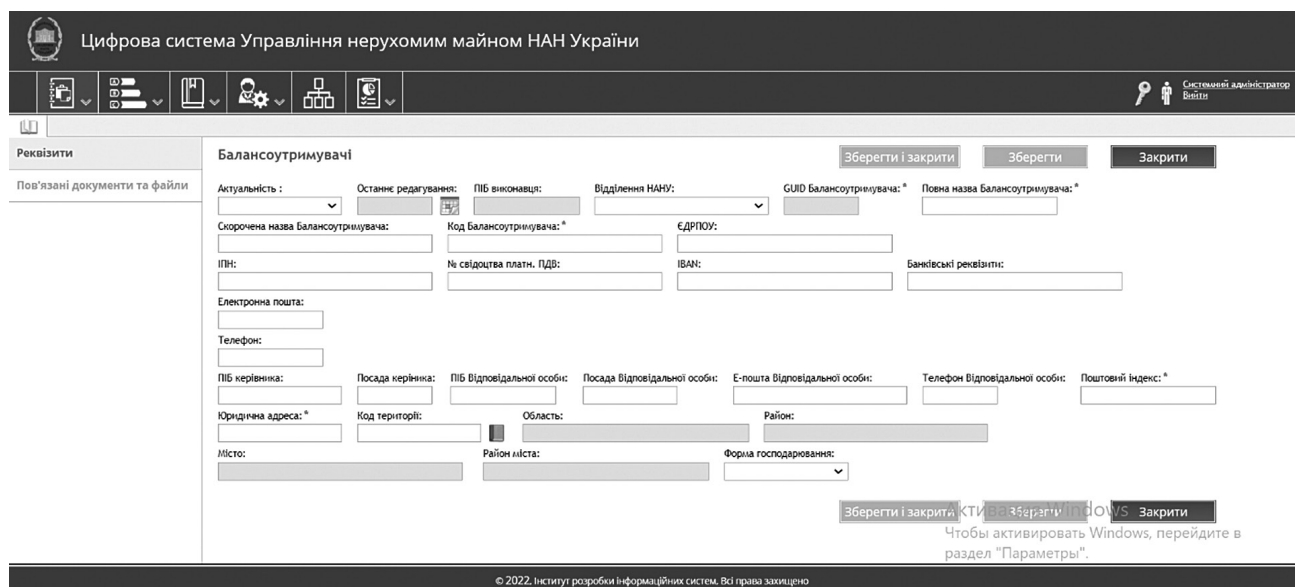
Цифрова система Управління нерухомим майном НАН України

Системний адміністратор
Вийти

Реквізити

Пов'язані документи та файли

Балансоутримувачі

Зберегти і закрити | Зберегти | Закрити

Актуальність :

Останнє редагування:

ПІБ виконавця:

Відділення НАНУ:

GUID Балансоутримувача: *

Повна назва Балансоутримувача: *

Скорочена назва Балансоутримувача:

Код Балансоутримувача: *

ЄДРПОУ:

ІПН:

№ свідоцтва платн. ПДВ:

IBAN:

Банківські реквізити:

Електронна пошта:

Телефон:

ПІБ керівника:

Посада керівника:

ПІБ Відповідальної особи:

Посада Відповідальної особи:

Е-пошта Відповідальної особи:

Телефон Відповідальної особи:

Поштовий індекс: *

Юридична адреса: *

Код території:

Область:

Район:

Місто:

Район міста:

Форма господарювання:

Зберегти і закрити | Зберегти | Закрити

Активация Windows
Чтобы активировать Windows, перейдите в раздел "Параметры".

© 2022. Інститут розробки інформаційних систем. Всі права захищено